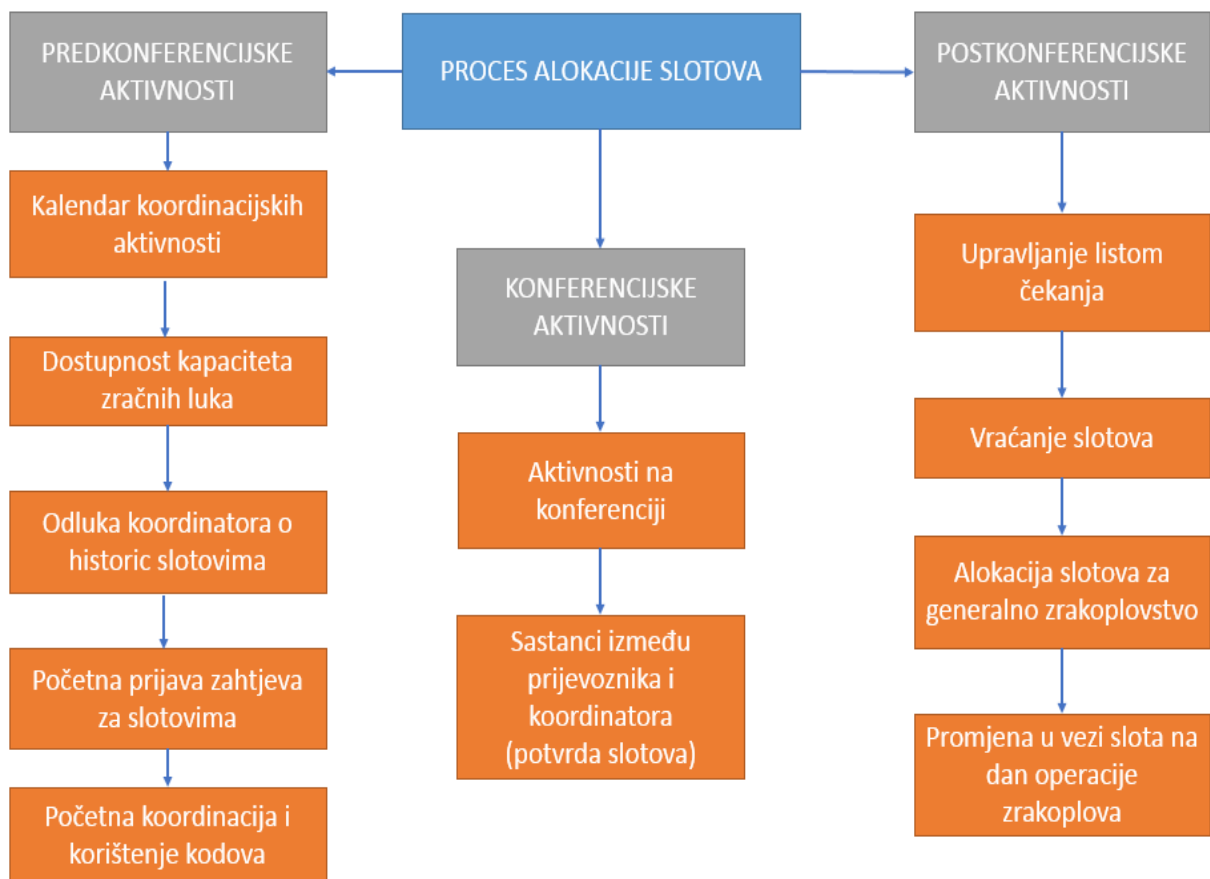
PREDKONFERENCIJSKE AKTIVNOSTI

PROCES ALOKACIJE SLOTOVA

POSTKONFERENCIJSKE AKTIVNOSTI

Kalendar koordinacijskih aktivnosti

Dostupnost kapaciteta zračnih luka

Odluka koordinatora o historic slotovima

Početna prijava zahtjeva za slotovima

Početna koordinacija i korištenje kodova

KONFERENCIJSKE AKTIVNOSTI

Aktivnosti na konferenciji

Sastanci između prijevoznika i koordinatora (potvrda slotova)

Upravljanje listom čekanja

Vraćanje slotova

Alokacija slotova za generalno zrakoplovstvo

Promjena u vezi slota na dan operacije zrakoplova